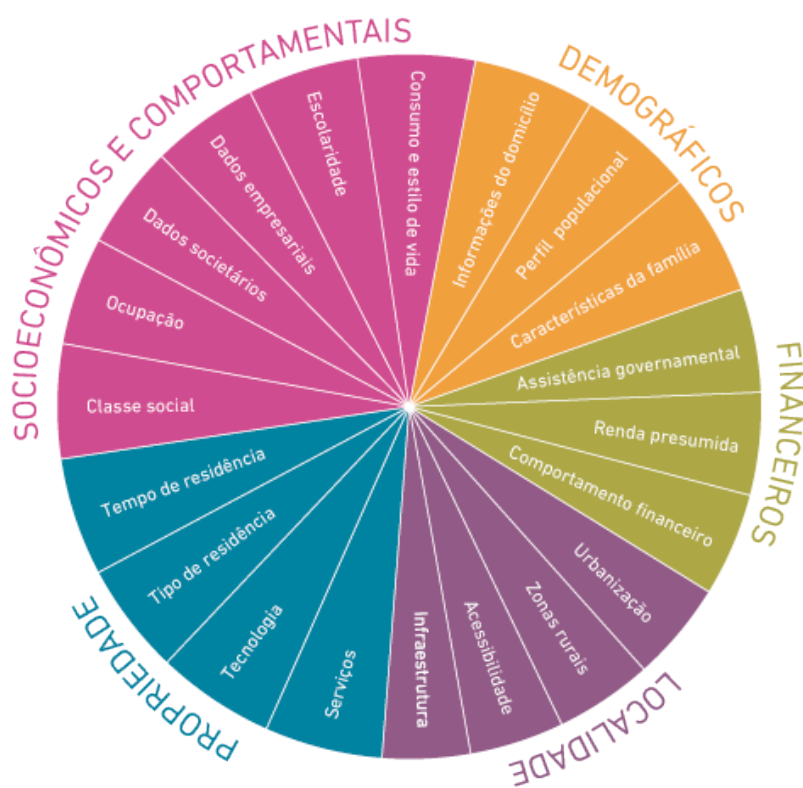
SOCIOECONÔMICOS E COMPORTAMENTAIS

Consumo e estilo de vida

Escolaridade

Dados empresariais

Dados societários

Ocupação

Classe social

DEMOGRÁFICOS

Informações do domicílio

Perfil populacional

Características da família

FINANCEIROS

Assistência governamental

Renda presumida

Comportamento financeiro

LOCALIDADE

Urbanização

Zonas rurais

Acessibilidade

Infraestrutura

PROPRIEDADE

Serviços

Tecnologia

Tipo de residência

Tempo de residência